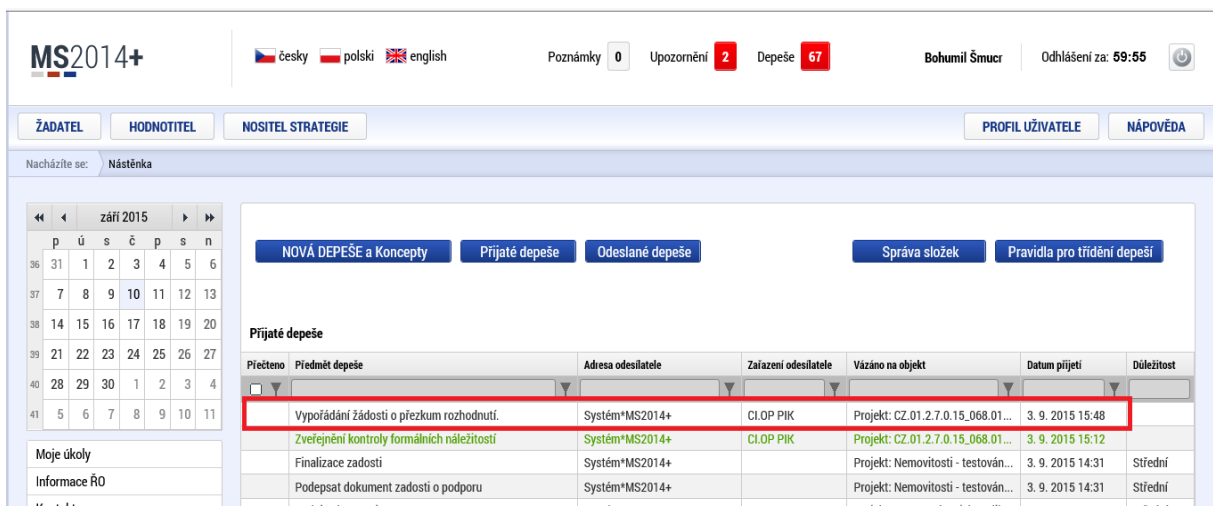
MS2014+

česky polski english

Poznámky 0 Upozornění 2 Depeše 67

Bohumil Šmucr Odhlášení za: 59:55

ŽADATEL HODNOTITEL NOSITEL STRATEGIE PROFIL UŽIVATELE NÁPOVĚDA

Nacházíte se: Nástěnka

září 2015

| | p | ú | s | č | p | s | n |
|---|---|---|---|---|---|---|---|
| 36 | 31 | 1 | 2 | 3 | 4 | 5 | 6 |
| 37 | 7 | 8 | 9 | 10 | 11 | 12 | 13 |
| 38 | 14 | 15 | 16 | 17 | 18 | 19 | 20 |
| 39 | 21 | 22 | 23 | 24 | 25 | 26 | 27 |
| 40 | 28 | 29 | 30 | 1 | 2 | 3 | 4 |
| 41 | 5 | 6 | 7 | 8 | 9 | 10 | 11 |

Moje úkoly
Informace ŘO

NOVÁ DEPEŠE a Koncepty Přijaté depeše Odeslané depeše Správa složek Pravidla pro třídění depeší

Přijaté depeše

| Přečteno | Předmět depeše | Adresa odesílatele | Zařazení odesílatele | Vázáno na objekt | Datum přijetí | Důležitost |
|---|---|---|---|---|---|---|
| | Vypořádání žádosti o přezkum rozhodnutí. | Systém*MS2014+ | CI.OP PIK | Projekt: CZ.01.2.7.0.15_068.01... | 3. 9. 2015 15:48 | |
| | Zveřejnění kontroly formálních náležitostí | Systém*MS2014+ | CI.OP PIK | Projekt: CZ.01.2.7.0.15_068.01... | 3. 9. 2015 15:12 | |
| | Finalizace zadosti | Systém*MS2014+ | | Projekt: Nemovitosti - testován... | 3. 9. 2015 14:31 | Střední |
| | Podepsat dokument zadosti o podporu | Systém*MS2014+ | | Projekt: Nemovitosti - testován... | 3. 9. 2015 14:31 | Střední |